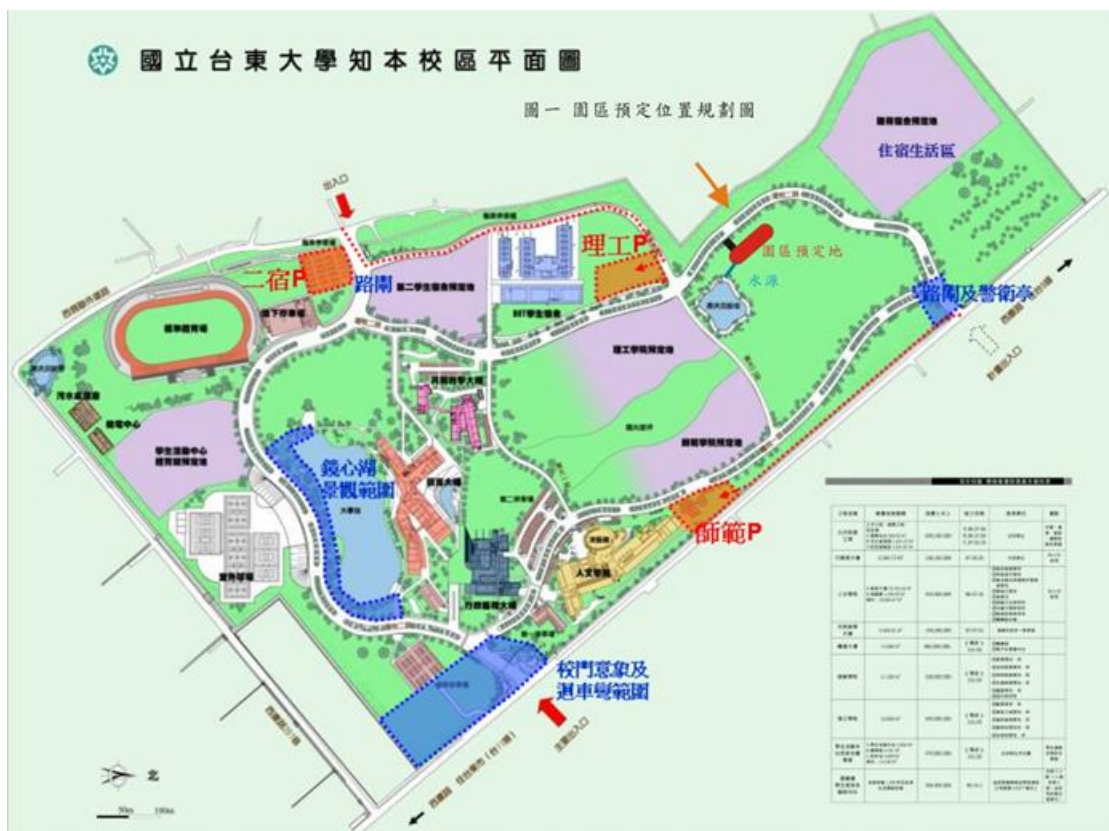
國立台東大學知本校區平面圖

圖一 園區預定位置規劃圖

住宿生活區

園區預定地

水源

理工P

二宿P

路閘

路閘及警衛亭

出入口

第二學生宿舍預定地

BOT學生宿舍

理工學院預定地

師範學院預定地

鏡心湖景觀範圍

師範P

人文學院

行政圖書大樓

校門意象及迴車彎範圍

學生活動中心

主要出入口

次要出入口

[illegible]

北

50m 100m